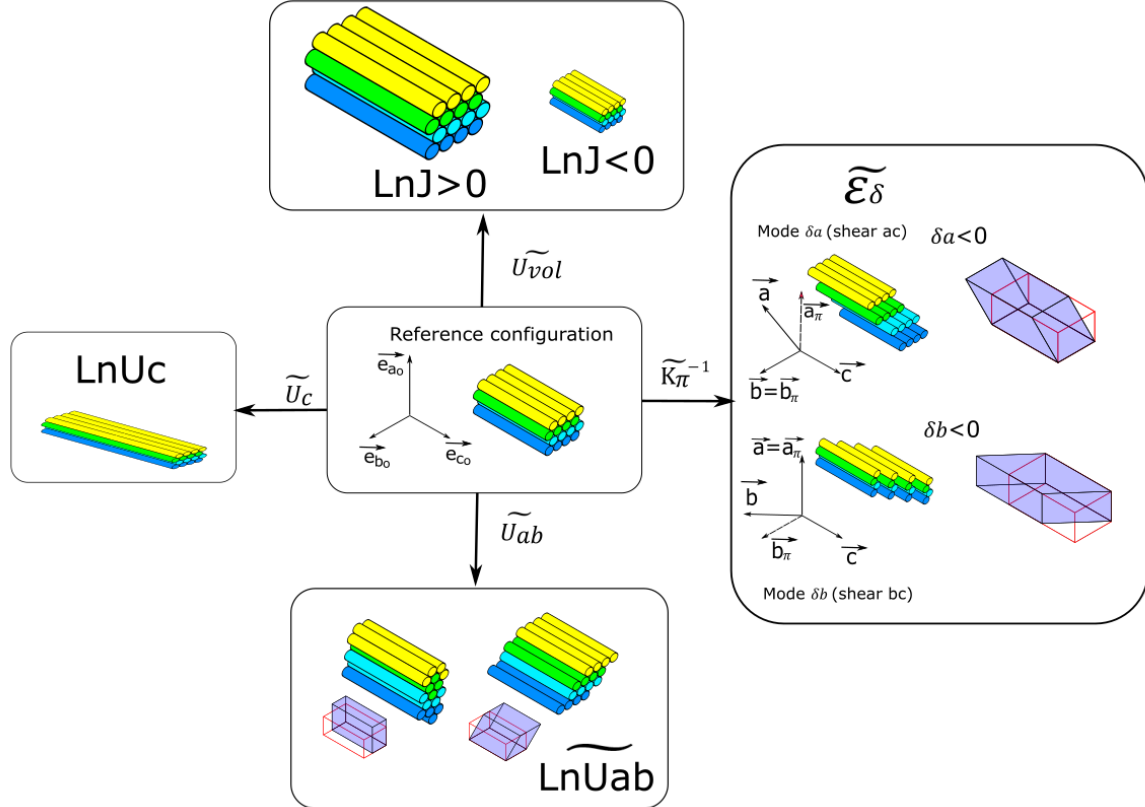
LnJ>0

LnJ<0

$\widetilde{U_{vol}}$

$\widetilde{\varepsilon_\delta}$

Mode $\delta a$ (shear ac)

$\delta a$<0

$\vec{a}$

$\vec{a_\pi}$

$\vec{b}=\vec{b_\pi}$

$\vec{c}$

LnUc

Reference configuration

$\vec{e_{a_0}}$

$\vec{e_{b_0}}$

$\vec{e_{c_0}}$

$\widetilde{U_c}$

$\widetilde{K\pi}^{-1}$

$\delta b$<0

$\vec{a}=\vec{a_\pi}$

$\vec{b}$

$\vec{b_\pi}$

$\vec{c}$

Mode $\delta b$ (shear bc)

$\widetilde{U_{ab}}$

$\widetilde{LnUab}$